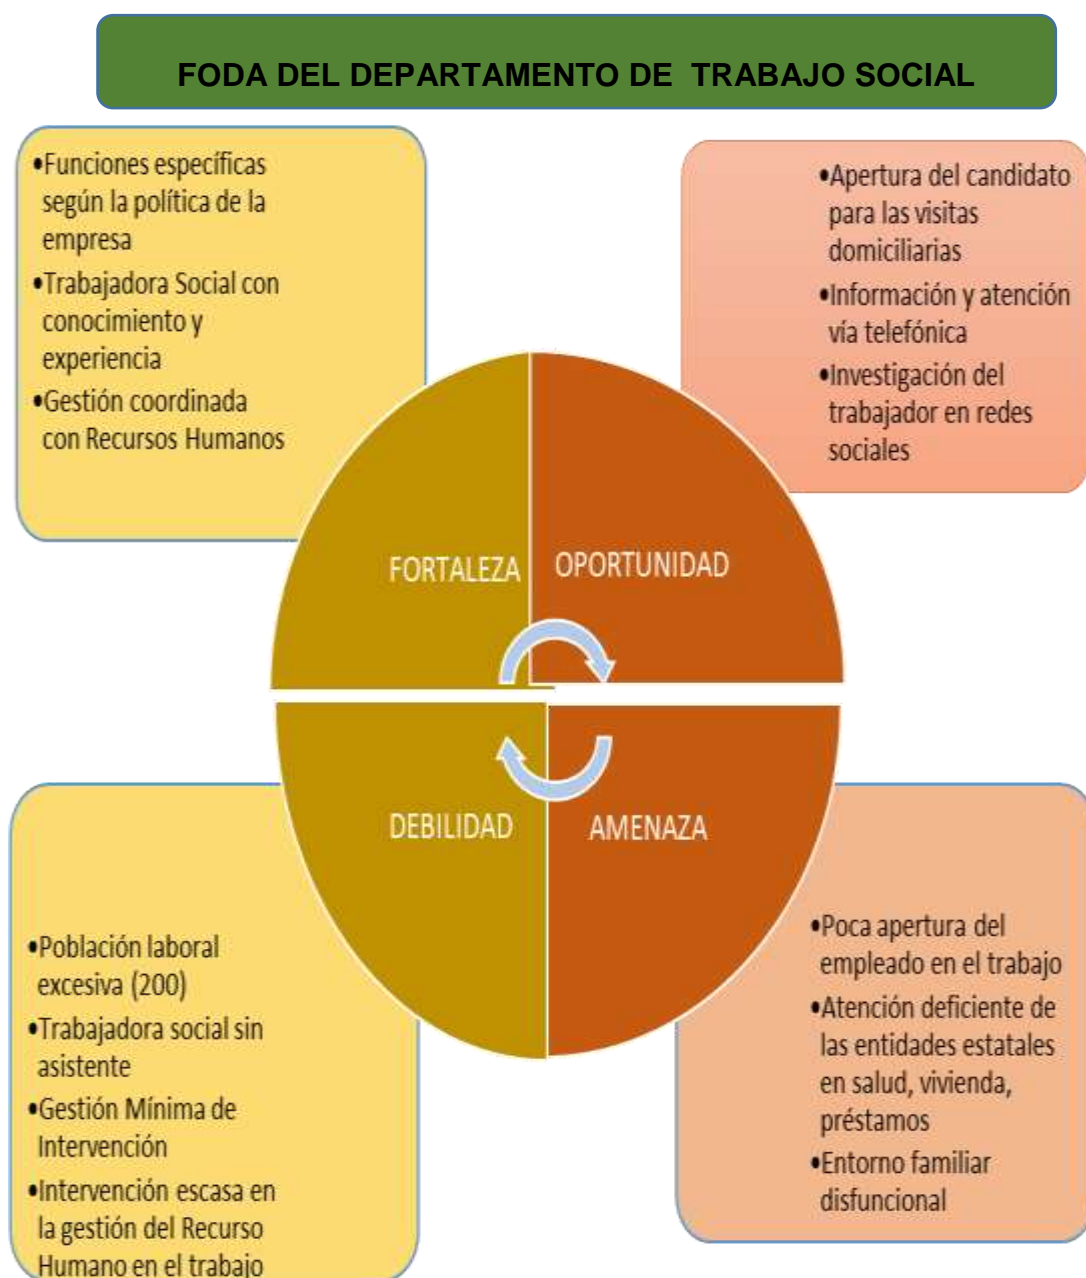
FODA DEL DEPARTAMENTO DE TRABAJO SOCIAL

•Funciones específicas según la política de la empresa
•Trabajadora Social con conocimiento y experiencia
•Gestión coordinada con Recursos Humanos

•Apertura del candidato para las visitas domiciliarias
•Información y atención vía telefónica
•Investigación del trabajador en redes sociales

FORTALEZA

OPORTUNIDAD

DEBILIDAD

AMENAZA

•Población laboral excesiva (200)
•Trabajadora social sin asistente
•Gestión Mínima de Intervención
•Intervención escasa en la gestión del Recurso Humano en el trabajo

•Poca apertura del empleado en el trabajo
•Atención deficiente de las entidades estatales en salud, vivienda, préstamos
•Entorno familiar disfuncional